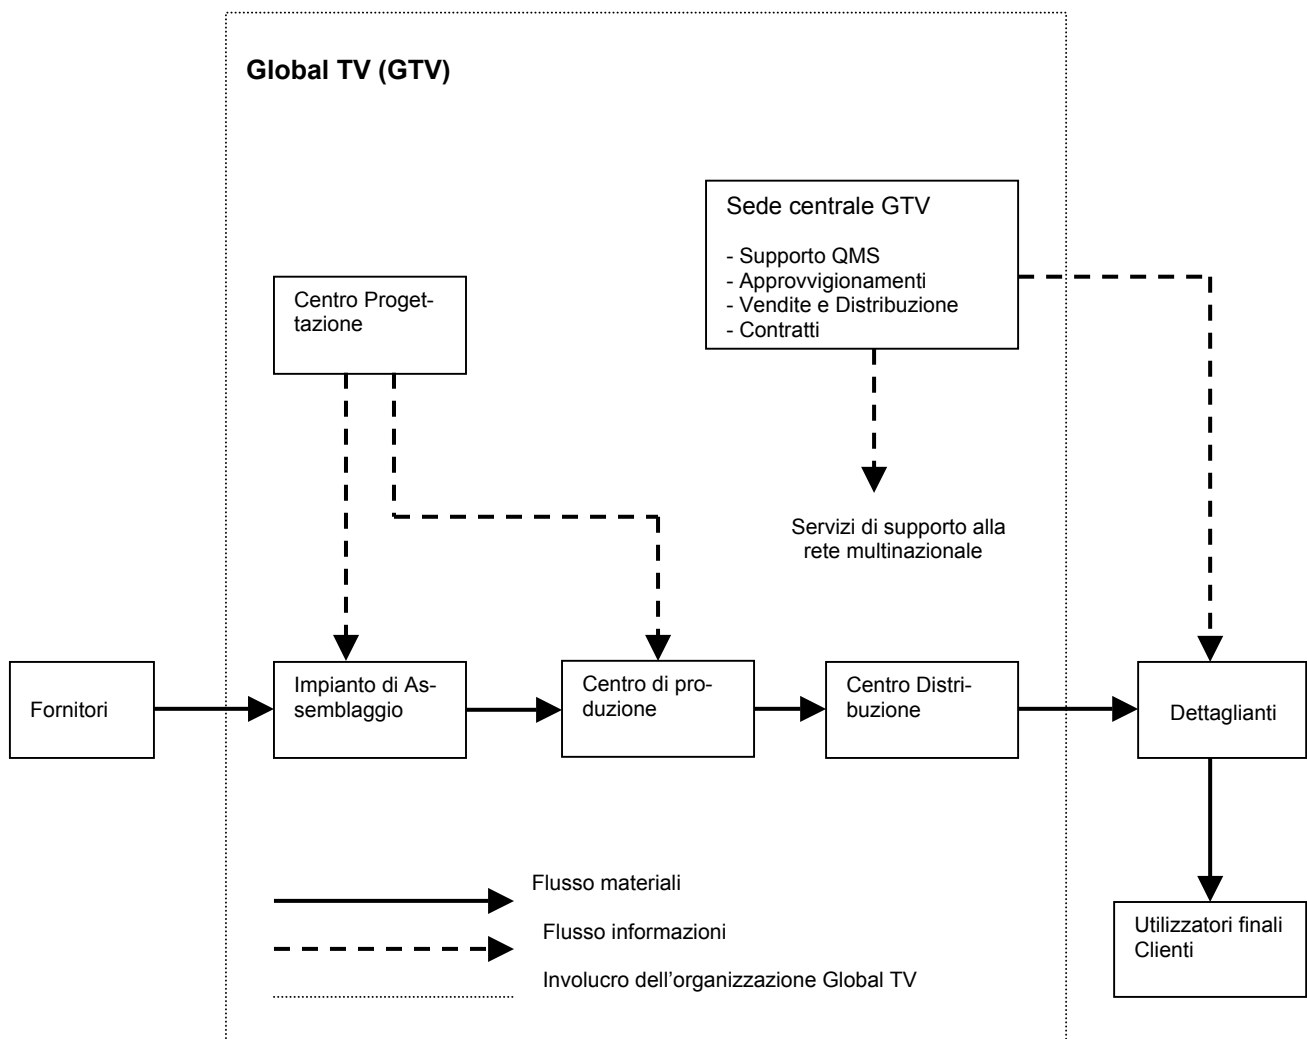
Global TV (GTV)

Sede centrale GTV

- Supporto QMS
- Approvvigionamenti
- Vendite e Distribuzione
- Contratti

Centro Progettazione

Servizi di supporto alla rete multinazionale

Fornitori

Impianto di Assemblaggio

Centro di produzione

Centro Distribuzione

Dettaglianti

Utilizzatori finali Clienti

Flusso materiali

Flusso informazioni

Involucro dell'organizzazione Global TV